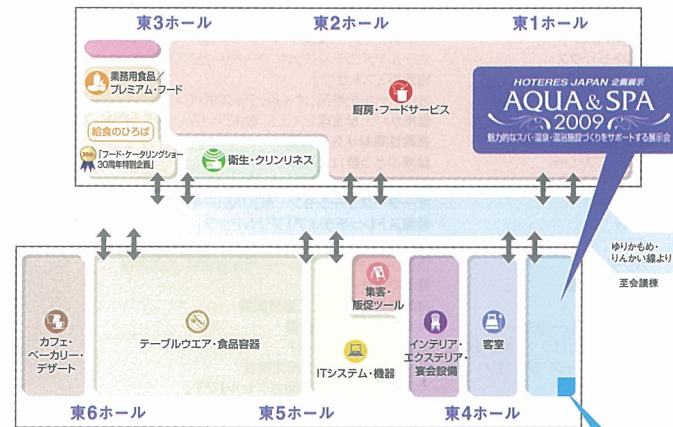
東3ホール

東2ホール

東1ホール

業務用食品／プレミアム・フード

給食のひろば

30th 「フード・ケータリングショー30周年特別企画」

衛生・クリンリネス

厨房・フードサービス

HOTERES JAPAN 企画展示

AQUA & SPA 2009

魅力的なスパ・温泉・温浴施設づくりをサポートする展示会

ゆりかもめ・りんかい線より

至会議棟

カフェ・ベーカリー・デザート

テーブルウエア・食品容器

集客・販促ツール

ITシステム・機器

インテリア・エクステリア・宴会設備

客室

東6ホール

東5ホール

東4ホール